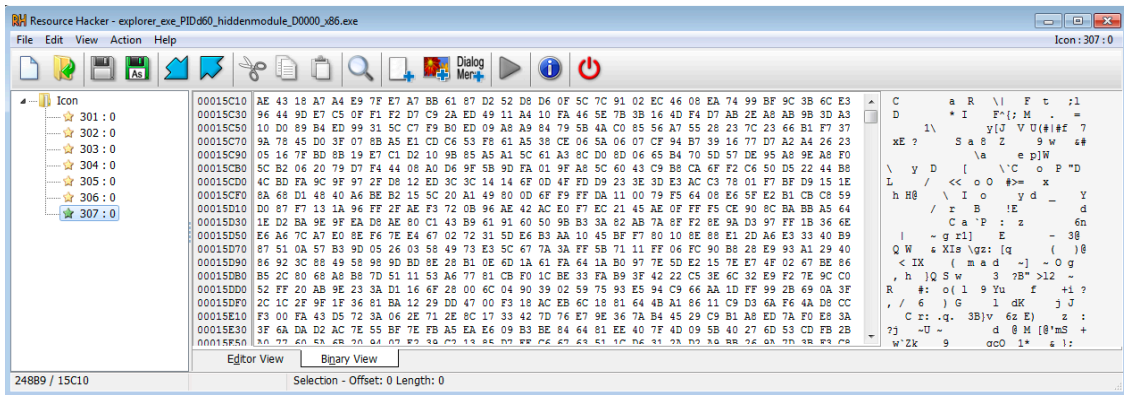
Resource Hacker - explorer_exe_PIDd60_hiddenmodule_D0000_x86.exe

File Edit View Action Help

Icon : 307 : 0

Dialog Mer

Icon
301 : 0
302 : 0
303 : 0
304 : 0
305 : 0
306 : 0
307 : 0

00015C10 AE 43 18 A7 A4 E9 7F E7 A7 BB 61 87 D2 52 D8 D6 0F 5C 7C 91 02 EC 46 08 EA 74 99 BF 9C 3B 6C E3
00015C30 96 44 9D E7 C5 0F F1 F2 D7 C9 2A ED 49 11 A4 10 FA 46 5E 7B 3B 16 4D F4 D7 AB 2E A8 AB 9B 3D A3
00015C50 10 D0 89 B4 ED 99 31 5C C7 F9 B0 ED 09 A8 A9 84 79 5B 4A C0 85 56 A7 55 28 23 7C 23 66 B1 F7 37
00015C70 9A 78 45 D0 3F 07 8B A5 E1 CD C6 53 F8 61 A5 38 CE 06 5A 06 07 CF 94 B7 39 16 77 D7 A2 A4 26 23
00015C90 05 16 7F BD 8B 19 E7 C1 D2 10 9B 85 A5 A1 5C 61 A3 8C D0 8D 06 65 B4 70 5D 57 DE 95 A8 9E A8 F0
00015CB0 5C B2 06 20 79 D7 F4 44 08 A0 D6 9F 5B 9D FA 01 9F A8 5C 60 43 C9 B8 CA 6F F2 C6 50 D5 22 44 B8
00015CD0 4C BD FA 9C 9F 97 2F D8 12 ED 3C 3C 14 14 6F 0D 4F FD D9 23 3E 3D E3 AC C3 78 01 F7 BF D9 15 1E
00015CF0 DA 68 D1 48 40 A6 BE B2 15 5C 20 A1 49 80 0D 6F F9 FF DA 11 00 79 F5 64 08 E6 5F E2 B1 CB C8 59
00015D10 D0 87 F7 13 1A 96 FF 2F AE F3 72 0B 96 AE 42 AC E0 F7 EC 21 45 AE 0F FF F5 CE 90 8C BA BB A5 64
00015D30 1E D2 BA 9E 9F EA D8 AE 80 C1 43 B9 61 91 60 50 9B B3 3A 82 AB 7A 8F F2 8E 9A D3 97 FF 1B 36 6E
00015D50 E6 A6 7C A7 E0 8E F6 7E E4 67 02 72 31 5D E6 B3 AA 10 45 BF F7 80 10 8E 88 E1 2D A6 E3 33 40 B9
00015D70 87 51 0A 57 B3 9D 05 26 03 58 49 73 E3 5C 67 7A 3A FF 5B 71 11 FF 06 FC 90 B8 28 E9 93 A1 29 40
00015D90 86 92 3C 88 49 58 98 9D BD 8E 28 B1 0E 6D 1A 61 FA 64 1A B0 97 7E 5D E2 15 7E E7 4F 02 67 BE 86
00015DB0 B5 2C 80 68 A8 B8 7D 51 11 53 A6 77 81 CB F0 1C BE 33 FA B9 3F 42 22 C5 3E 6C 32 E9 F2 7E 9C C0
00015DD0 52 FF 20 AB 9E 23 3A D1 16 6F 28 00 6C 04 90 39 02 59 75 93 E5 94 C9 66 AA 1D FF 99 2B 69 0A 3F
00015DF0 2C 1C 2F 9F 1F 36 81 BA 12 29 DD 47 00 F3 18 AC EB 6C 18 81 64 4B A1 86 11 C9 D3 6A F6 4A D8 CC
00015E10 F3 00 FA 43 D5 72 3A 06 2E 71 2E 8C 17 33 42 7D 76 E7 9E 36 7A B4 45 29 C9 B1 A8 ED 7A F0 E8 3A
00015E30 3F 6A DA D2 AC 7E 55 BF 7E FB A5 EA E6 09 B3 BE 84 64 81 EE 40 7F 4D 09 5B 40 27 6D 53 CD FB 2B
00015E50 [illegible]

C a R \| F t ;l
D * I F^{; M .
1\ y[J V U(#|#f 7
xE ? Sa8 Z 9 w &#
\a e p]W
\ y D [ \`C o P "D
L / << o O #>= x
h H@ \ I o y d _ Y
/ r B !E d
Ca `P : z 6n
| ~ g rl] E ~ 3@
Q W & XIs \gz: [q ( )@
< IX ( m a d ~] ~ O g
, h )Q S w 3 ?B" >l2 ~
R #: o( l 9 Yu f +i ?
, / 6 ) G l dK j J
C r: .q. 3B)v 6z E) z :
?j ~U ~ d @ M [@'mS +
w`Zk 9 acO 1* & ):

Editor View Binary View

248B9 / 15C10 Selection - Offset: 0 Length: 0